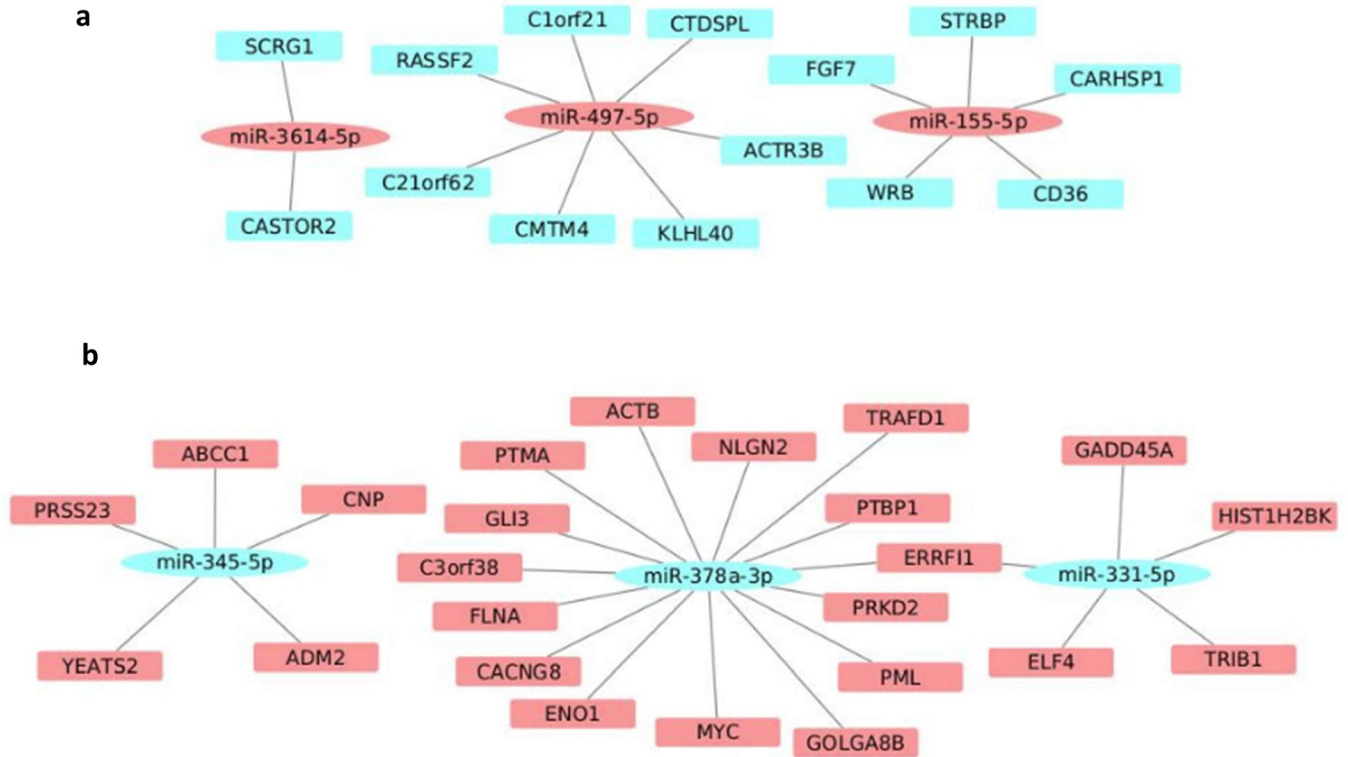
a

SCRG1
miR-3614-5p
CASTOR2

C1orf21
CTDSPL
RASSF2
miR-497-5p
ACTR3B
C21orf62
CMTM4
KLHL40

STRBP
FGF7
CARHSP1
miR-155-5p
WRB
CD36

b

ABCC1
PRSS23
CNP
miR-345-5p
YEATS2
ADM2

ACTB
TRAFD1
PTMA
NLGN2
GLI3
PTBP1
C3orf38
miR-378a-3p
ERRFI1
FLNA
PRKD2
CACNG8
PML
ENO1
MYC
GOLGA8B

GADD45A
HIST1H2BK
miR-331-5p
ELF4
TRIB1